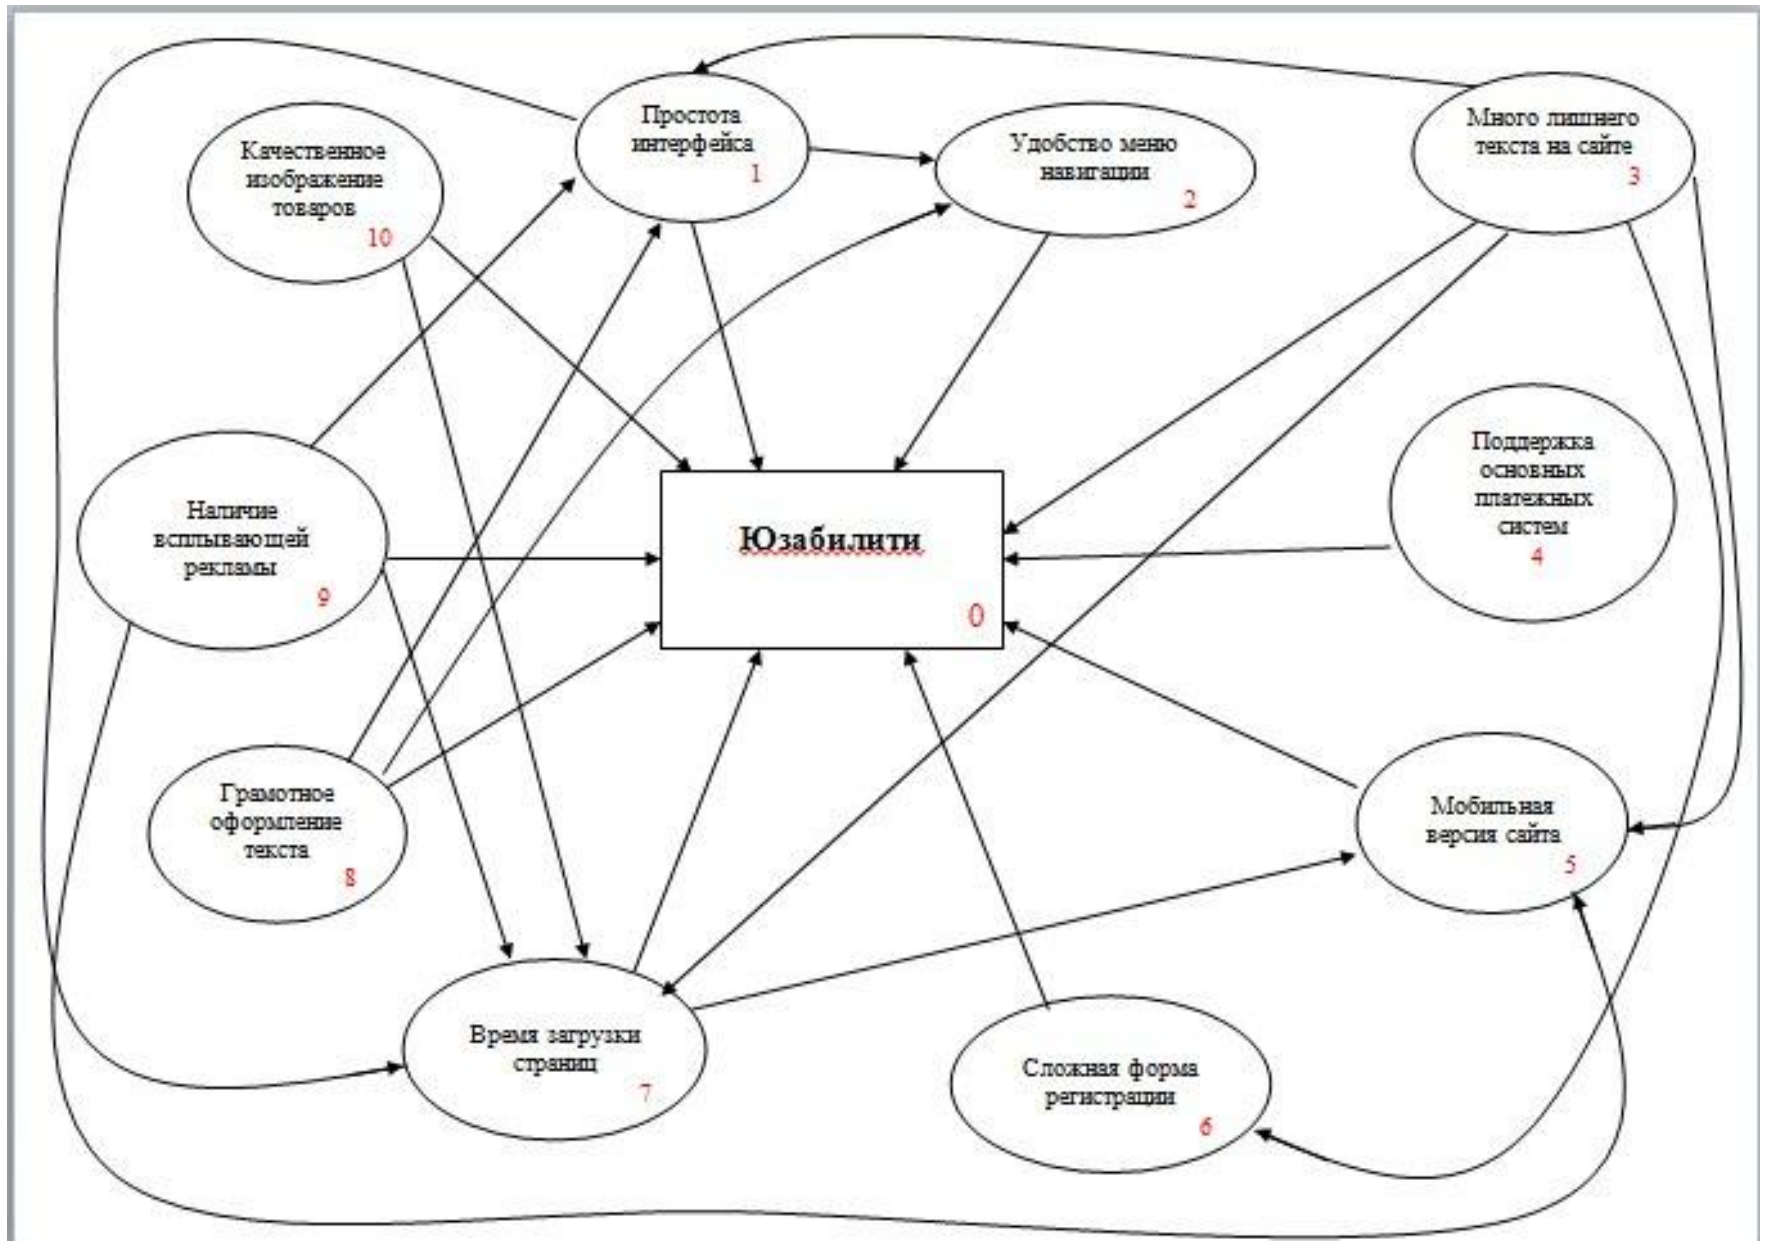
Качественное изображение товаров
10

Простота интерфейса
1

Удобство меню навигации
2

Много лишнего текста на сайте
3

Поддержка основных платежных систем
4

Юзабилити
0

Наличие всплывающей рекламы
9

Грамотное оформление текста
8

Мобильная версия сайта
5

Время загрузки страниц
7

Сложная форма регистрации
6